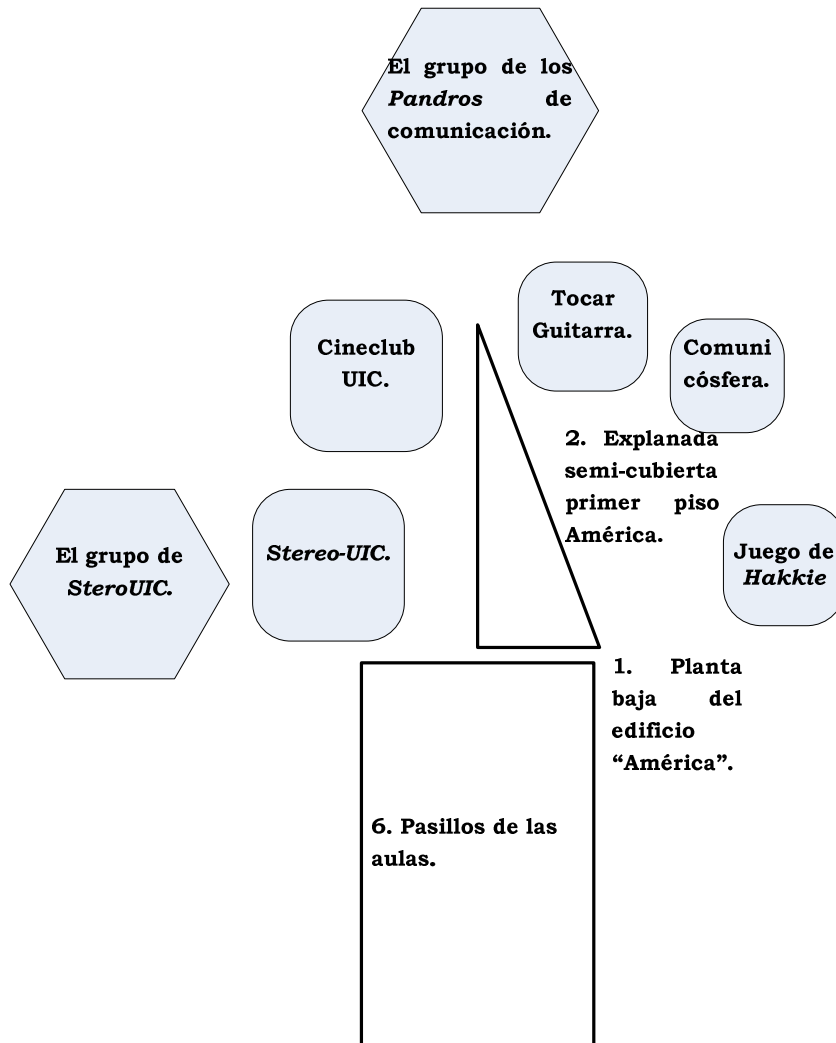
El grupo de los *Pandros* de comunicación.

Tocar Guitarra.

Cineclub UIC.

Comuni cósfera.

2. Explanada semi-cubierta primer piso América.

El grupo de *SteroUIC.*

*Stereo-UIC.*

Juego de *Hakkie*

1. Planta baja del edificio “América”.

6. Pasillos de las aulas.